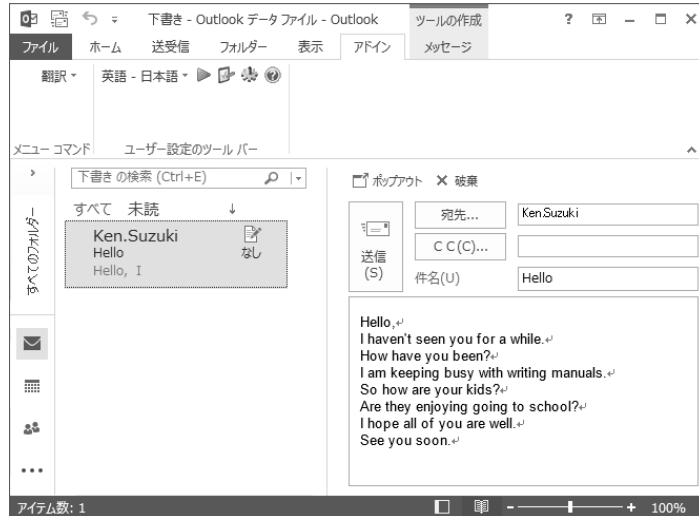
下書き - Outlook データ ファイル - Outlook

ツールの作成

? — □ ×

ファイル ホーム 送受信 フォルダー 表示 アドイン メッセージ

翻訳 ▾ 英語 - 日本語 ▾

メニュー コマンド ユーザー設定のツール バー

下書き の検索 (Ctrl+E)

すべて 未読 ↓

Ken.Suzuki
Hello なし
Hello, I

すべてのフォルダー

ポップアウト ✕ 破棄

送信 (S)

宛先...

Ken.Suzuki

CC(C)...

件名(U)

Hello

Hello,
I haven't seen you for a while.
How have you been?
I am keeping busy with writing manuals.
So how are your kids?
Are they enjoying going to school?
I hope all of you are well.
See you soon.

アイテム数: 1

100%